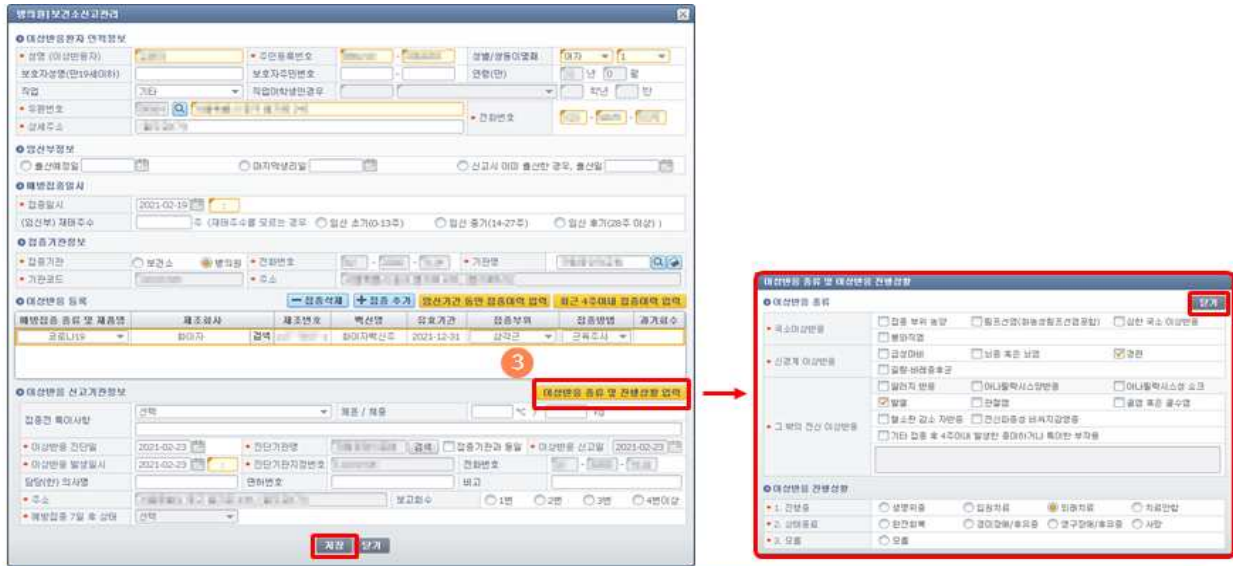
병의원]보건소신고관리

이상반응환자 인적정보
* 성명 (이상반응자) | * 주민등록번호 | - | 성별/생동이열래 | 여가 | 1
보호자성명(만19세이하) | 보호자주민번호 | - | 연령(만) | 년 | 0 | 월
직업 | 기타 | 직업이학생인경우 | 학년 | 반
* 우편번호
* 상세주소 | * 전화번호

임신부정보
출산예정일 | 마지막생리일 | 신고시 이미 출산한 경우, 출산일

예방접종일시
* 접종일시 | 2021-02-19
(임산부) 재태주수 | 주 (재태주수를 모르는 경우 | 임신 초기(0-13주) | 임신 중기(14-27주) | 임신 후기(28주 이상) )

접종기관정보
* 접종기관 | 보건소 | 병의원 | * 전화번호 | - | - | * 기관명
* 기관코드 | * 주소

이상반응 등록 | 접종삭제 | 접종 추가 | 임신기간 동안 접종이력 입력 | 최근 4주이내 접종이력 입력

| 예방접종 종류 및 제품명 | 제조회사 | 제조번호 | 백신명 | 유효기간 | 접종부위 | 접종방법 | 과거회수 |
|---|---|---|---|---|---|---|---|
| 코로나19 | 화이자 | 검색 | 화이자백신주 | 2021-12-31 | 삼각근 | 근육주사 | |

3

이상반응 신고기관정보 | 이상반응 종류 및 진행상황 입력
접종전 특이사항 | 선택 | 체온 / 체중 | ℃ | Kg
* 이상반응 진단일 | 2021-02-23 | * 진단기관명 | 검색 | 접종기관과 동일 | * 이상반응 신고일 | 2021-02-23
* 이상반응 발생일시 | 2021-02-23 | * 진단기관전화번호 | 전화번호 | - | -
담당(한) 의사명 | 면허번호 | 비고
* 주소 | 보고회수 | 1번 | 2번 | 3번 | 4번이상
* 예방접종 7일 후 상태 | 선택

저장 | 닫기

이상반응 종류 및 이상반응 진행상황
이상반응 종류 | 닫기
* 국소이상반응 | 접종 부위 농양 | 림프선염(화농성림프선염포함) | 심한 국소 이상반응 | 봉와직염
* 신경계 이상반응 | 급성마비 | 뇌증 혹은 뇌염 | 경련 | 길랑-바레증후군
* 그 밖의 전신 이상반응 | 알러지 반응 | 아나필락시스양반응 | 아나필락시스 쇼크 | 발열 | 관절염 | 골염 혹은 골수염 | 혈소판 감소 자반증 | 전신파종성 비씨지감염증 | 기타 접종 후 4주이내 발생한 중대하거나 특이한 부작용

이상반응 진행상황
* 1. 진행중 | 생명위중 | 입원치료 | 외래치료 | 치료안함
* 2. 상태종료 | 완전회복 | 경미장애/후유증 | 영구장애/후유증 | 사망
* 3. 모름 | 모름